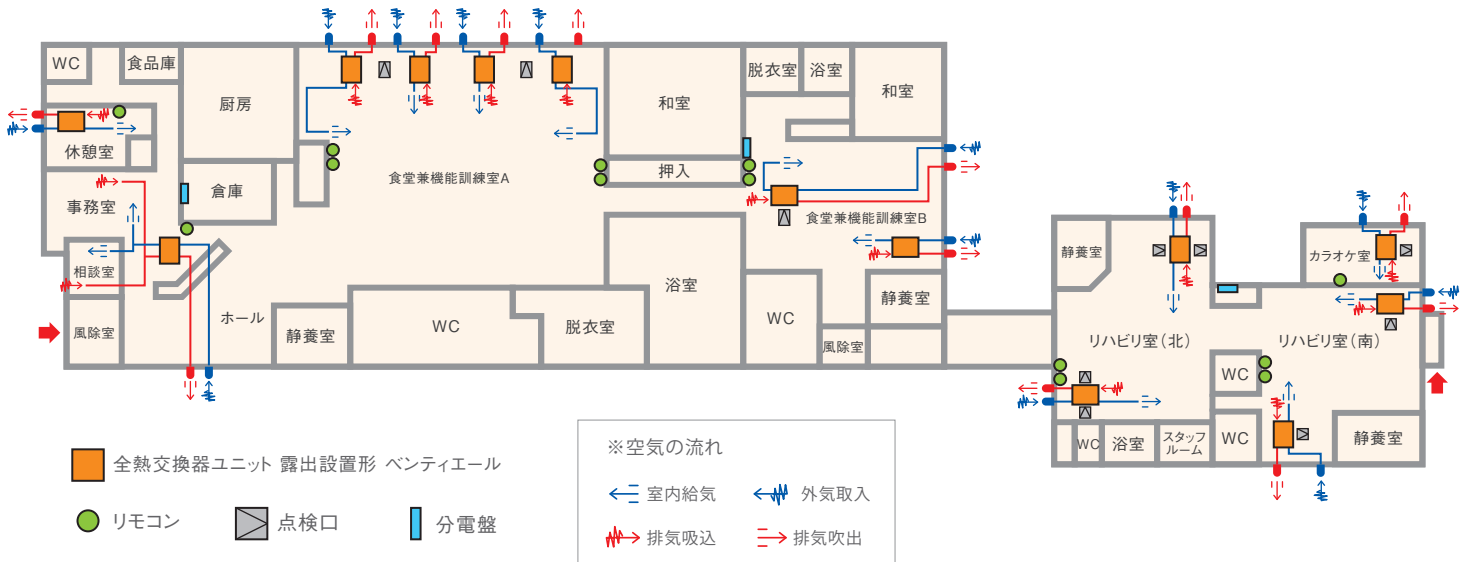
WC
食品庫
厨房
和室
脱衣室
浴室
和室
休憩室
事務室
倉庫
食堂兼機能訓練室A
押入
食堂兼機能訓練室B
相談室
風除室
ホール
静養室
WC
脱衣室
浴室
WC
風除室
静養室
静養室
カラオケ室
リハビリ室（北）
リハビリ室（南）
WC
WC
浴室
スタッフルーム
WC
静養室

全熱交換器ユニット 露出設置形 ベンティエール
リモコン
点検口
分電盤

※空気の流れ
室内給気
外気取入
排気吸込
排気吹出